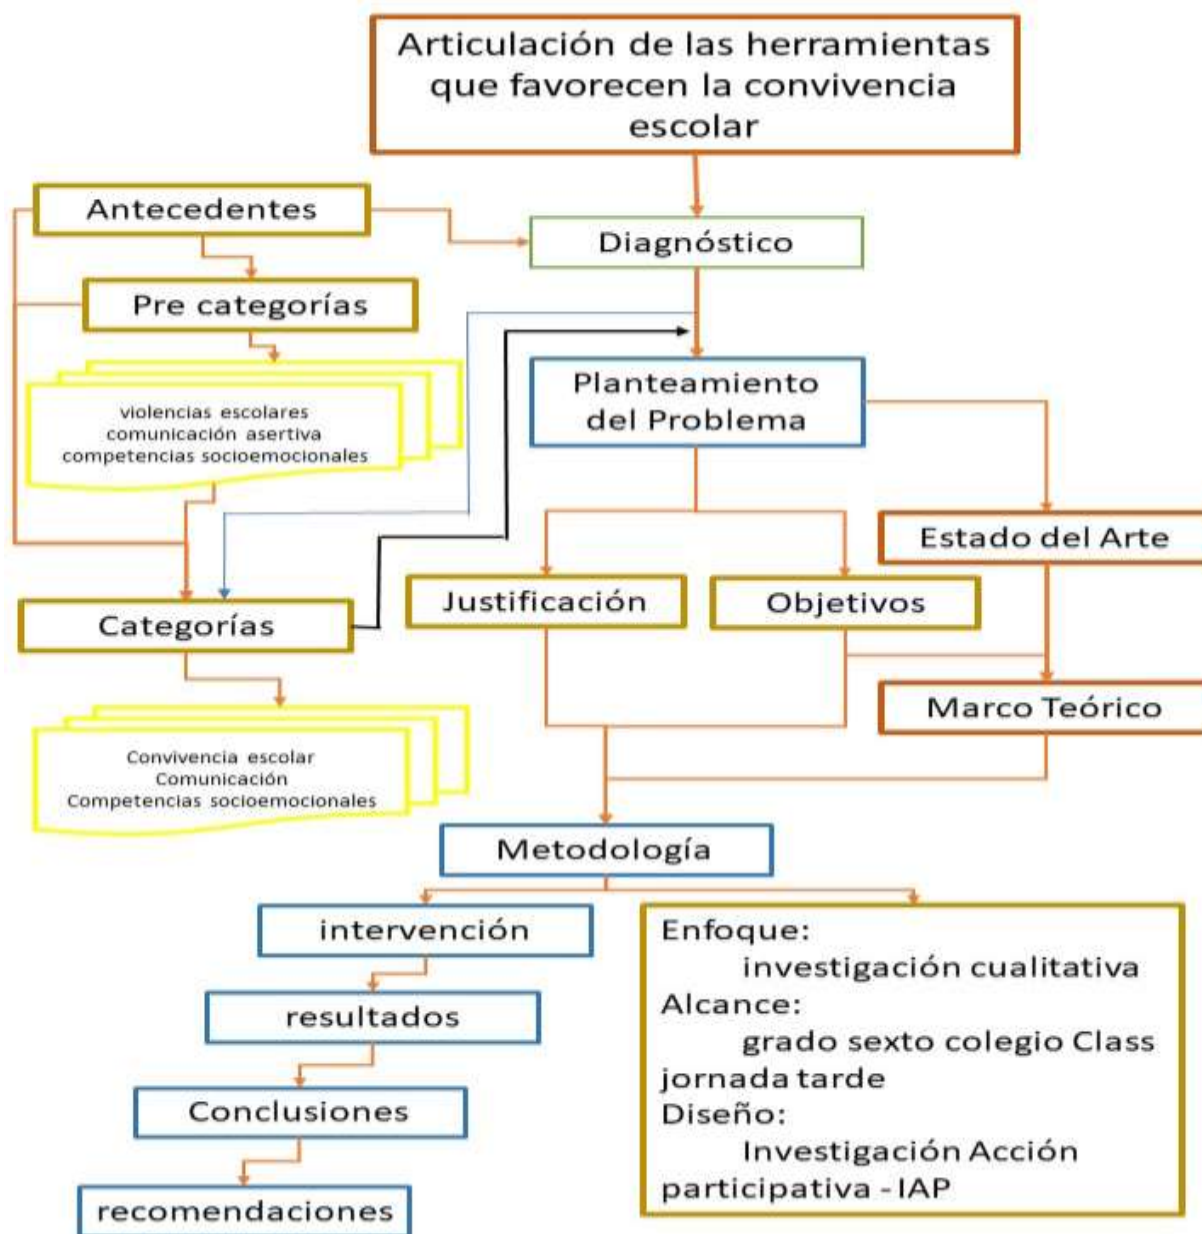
Articulación de las herramientas que favorecen la convivencia escolar

Antecedentes

Diagnóstico

Pre categorías

violencias escolares
comunicación asertiva
competencias socioemocionales

Planteamiento del Problema

Estado del Arte

Categorías

Justificación

Objetivos

Marco Teórico

Convivencia escolar
Comunicación
Competencias socioemocionales

Metodología

intervención

resultados

Conclusiones

recomendaciones

Enfoque:
investigación cualitativa
Alcance:
grado sexto colegio Class jornada tarde
Diseño:
Investigación Acción participativa - IAP